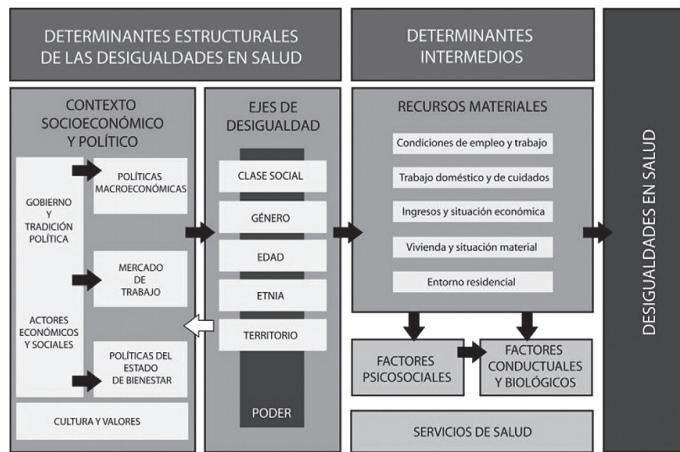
DETERMINANTES ESTRUCTURALES DE LAS DESIGUALDADES EN SALUD

DETERMINANTES INTERMEDIOS

DESIGUALDADES EN SALUD

CONTEXTO SOCIOECONÓMICO Y POLÍTICO

GOBIERNO Y TRADICIÓN POLÍTICA

ACTORES ECONÓMICOS Y SOCIALES

POLÍTICAS MACROECONÓMICAS

MERCADO DE TRABAJO

POLÍTICAS DEL ESTADO DE BIENESTAR

CULTURA Y VALORES

EJES DE DESIGUALDAD

CLASE SOCIAL

GÉNERO

EDAD

ETNIA

TERRITORIO

PODER

RECURSOS MATERIALES

Condiciones de empleo y trabajo

Trabajo doméstico y de cuidados

Ingresos y situación económica

Vivienda y situación material

Entorno residencial

FACTORES PSICOSOCIALES

FACTORES CONDUCTUALES Y BIOLÓGICOS

SERVICIOS DE SALUD